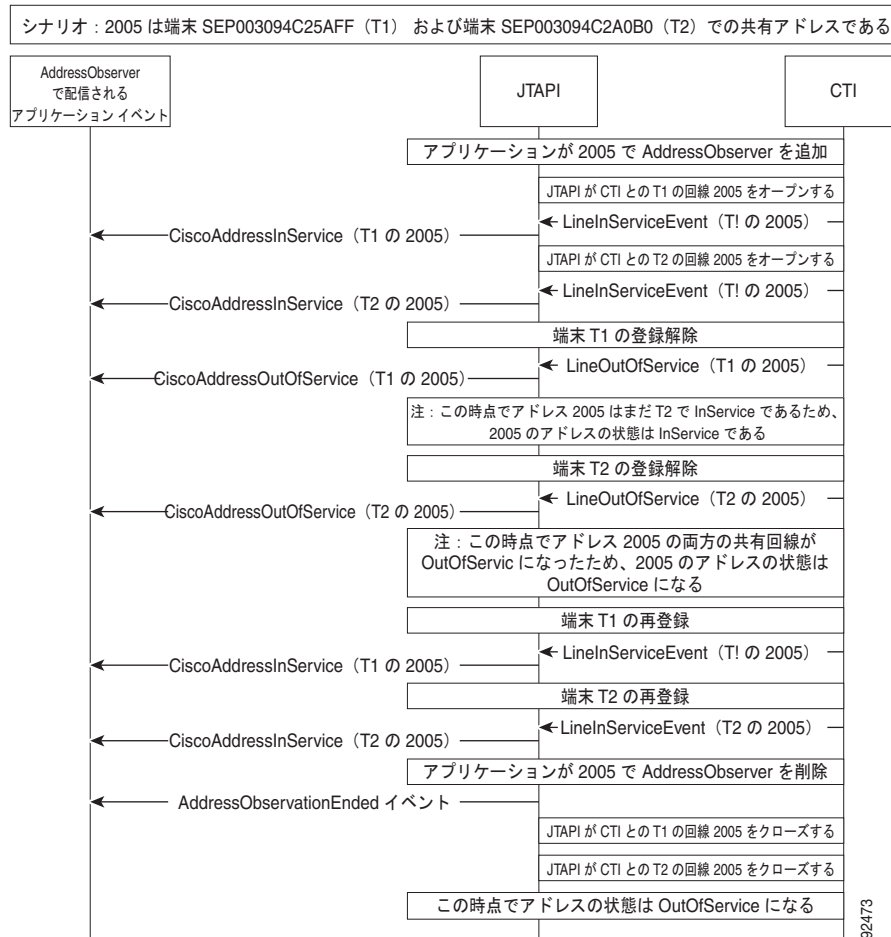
シナリオ：2005 は端末 SEP003094C25AFF（T1） および端末 SEP003094C2A0B0（T2）での共有アドレスである

AddressObserver で配信される アプリケーション イベント

JTAPI

CTI

アプリケーションが 2005 で AddressObserver を追加

JTAPI が CTI との T1 の回線 2005 をオープンする

LineInServiceEvent（T! の 2005）

CiscoAddressInService（T1 の 2005）

JTAPI が CTI との T2 の回線 2005 をオープンする

LineInServiceEvent（T! の 2005）

CiscoAddressInService（T2 の 2005）

端末 T1 の登録解除

LineOutOfService（T1 の 2005）

CiscoAddressOutOfService（T1 の 2005）

注：この時点でアドレス 2005 はまだ T2 で InService であるため、2005 のアドレスの状態は InService である

端末 T2 の登録解除

LineOutOfService（T2 の 2005）

CiscoAddressOutOfService（T2 の 2005）

注：この時点でアドレス 2005 の両方の共有回線が OutOfServic になったため、2005 のアドレスの状態は OutOfService になる

端末 T1 の再登録

LineInServiceEvent（T! の 2005）

CiscoAddressInService（T1 の 2005）

端末 T2 の再登録

LineInServiceEvent（T2 の 2005）

CiscoAddressInService（T2 の 2005）

アプリケーションが 2005 で AddressObserver を削除

AddressObservationEnded イベント

JTAPI が CTI との T1 の回線 2005 をクローズする

JTAPI が CTI との T2 の回線 2005 をクローズする

この時点でアドレスの状態は OutOfService になる

92473